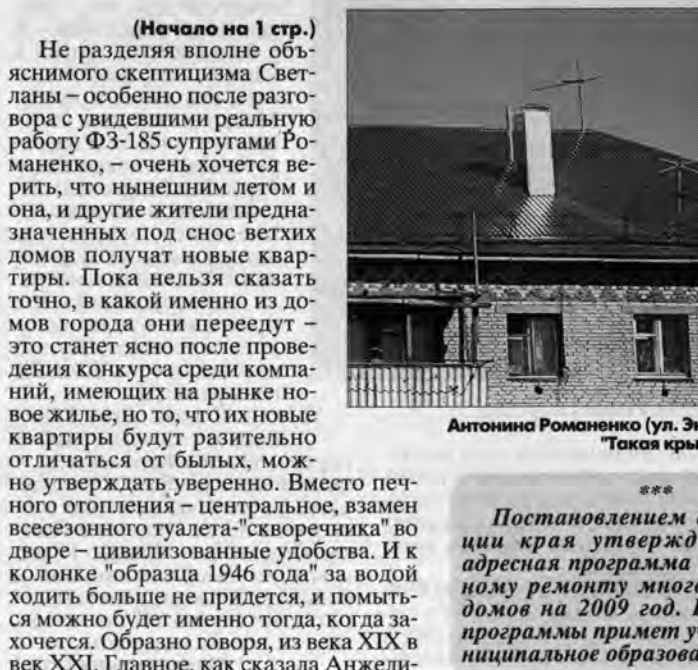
(Начало на 1 стр.)

Не разделяя вполне объяснимого скептицизма Светланы – особенно после разговора с увидевшими реальную работу ФЗ-185 супругами Романенко, – очень хочется верить, что нынешним летом и она, и другие жители предназначенных под снос ветхих домов получат новые квартиры. Пока нельзя сказать точно, в какой именно из домов города они переедут – это станет ясно после проведения конкурса среди компаний, имеющих на рынке новое жилье, но то, что их новые квартиры будут разительно отличаться от былых, можно утверждать уверенно. Вместо печного отопления – центральное, взамен всесезонного туалета-"скворечника" во дворе – цивилизованные удобства. И к колонке "образца 1946 года" за водой ходить больше не придется, и помыться можно будет именно тогда, когда захочется. Образно говоря, из века XIX в век XXI. Главное, как сказала Анжели-

Антонина Романенко (ул. Э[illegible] "Такая кры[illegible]

***

Постановлением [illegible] ции края утвержд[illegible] адресная программа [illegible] ному ремонту много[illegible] домов на 2009 год. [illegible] программы примет у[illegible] ниципальное образова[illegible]